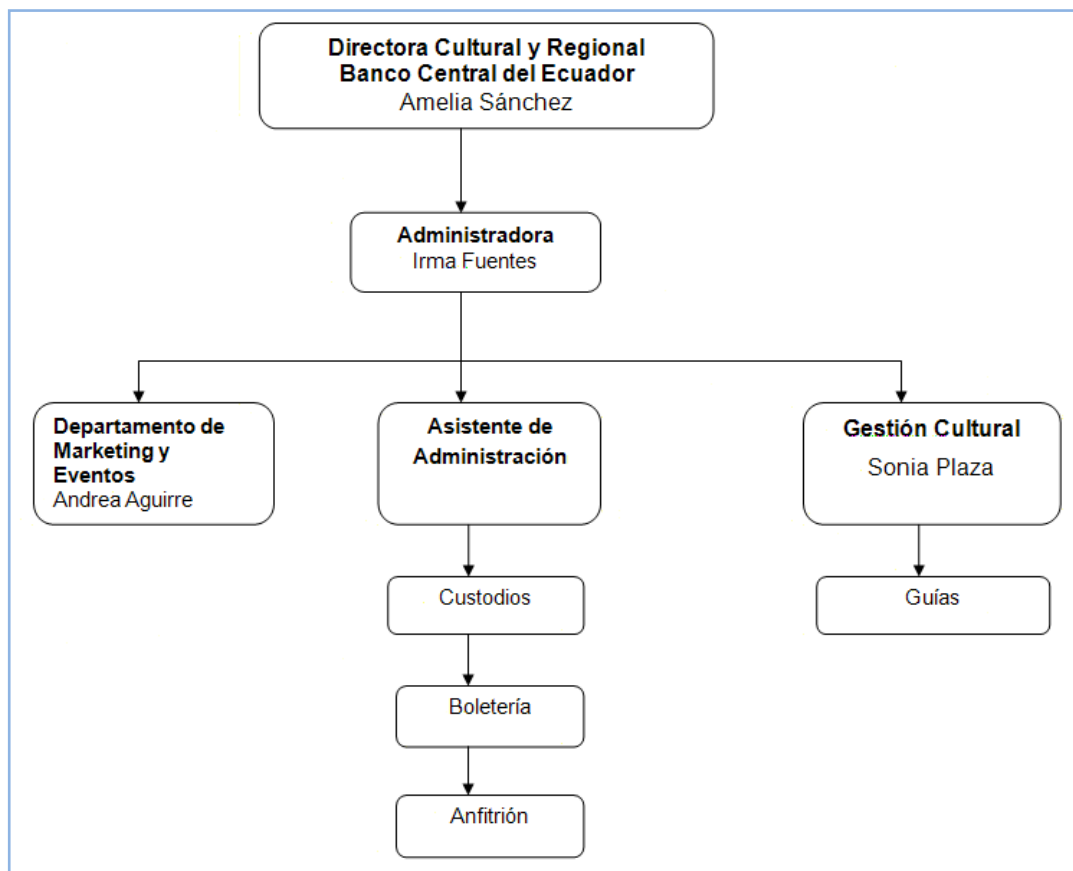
Directora Cultural y Regional
Banco Central del Ecuador
Amelia Sánchez

Administradora
Irma Fuentes

Departamento de Marketing y Eventos
Andrea Aguirre

Asistente de Administración

Gestión Cultural
Sonia Plaza

Custodios

Guías

Boletería

Anfitrión